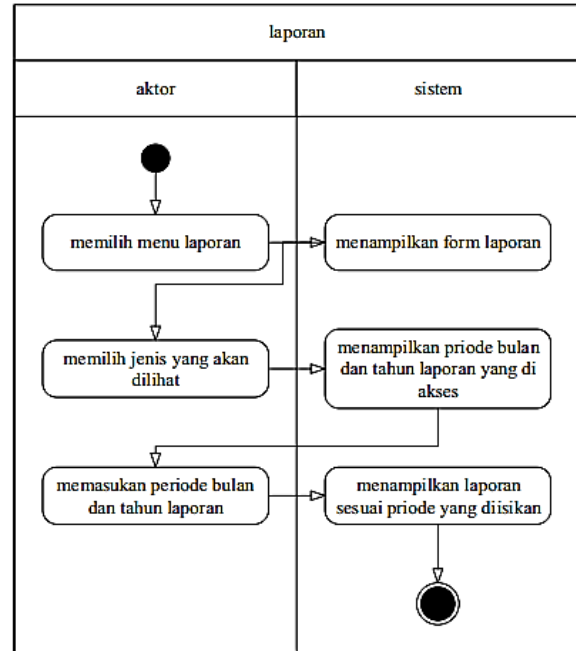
laporan

aktor

sistem

memilih menu laporan

menampilkan form laporan

memilih jenis yang akan dilihat

menampilkan priode bulan dan tahun laporan yang di akses

memasukan periode bulan dan tahun laporan

menampilkan laporan sesuai priode yang diisikan